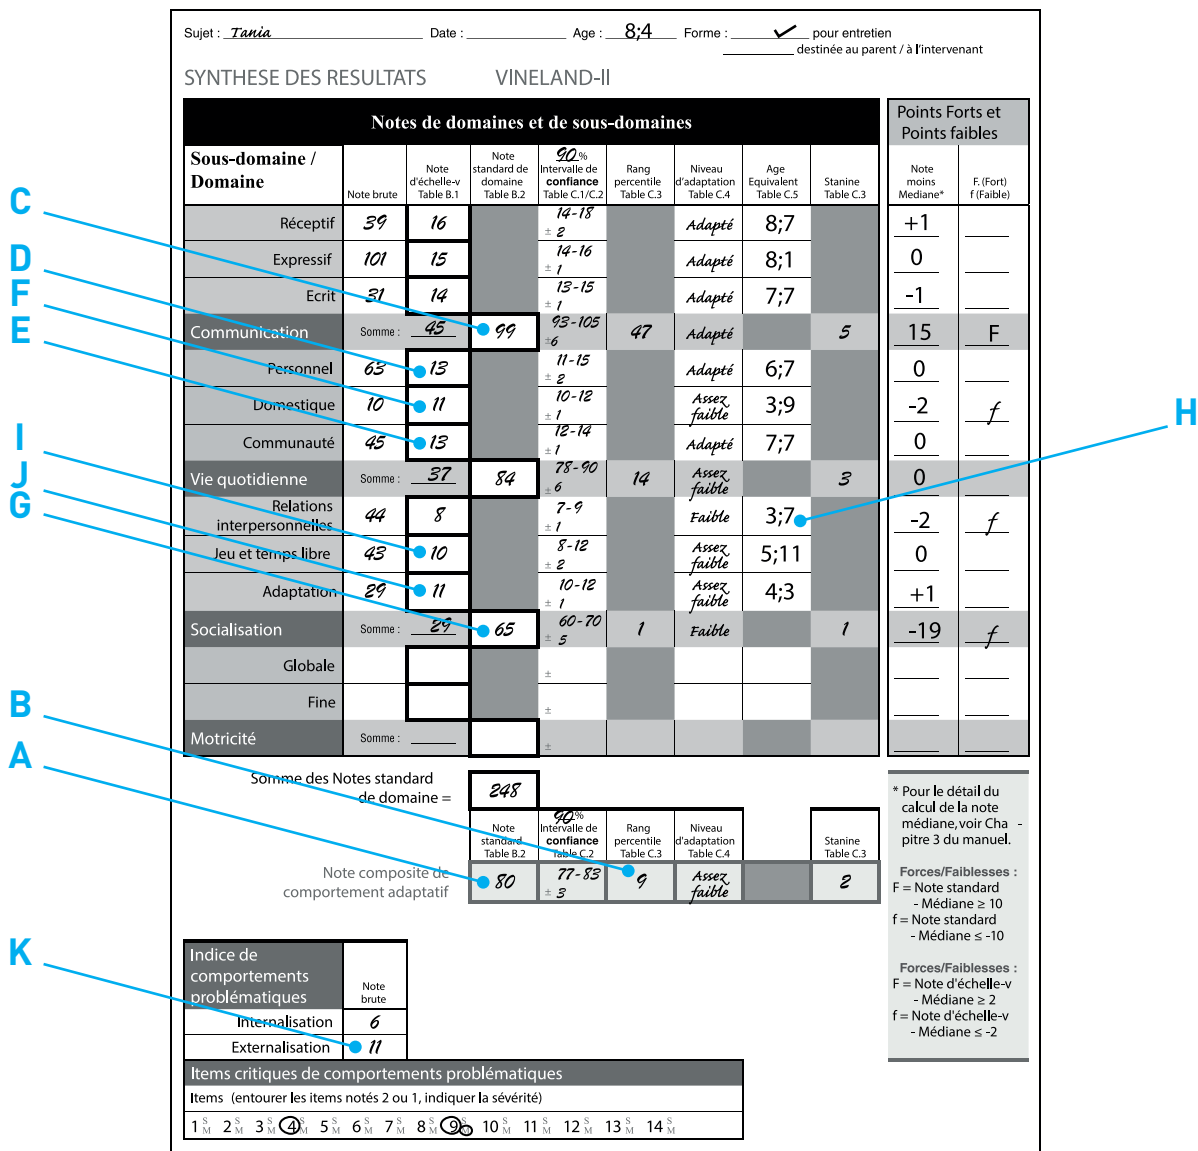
Sujet : Tania Date : Age : 8;4 Forme : ✓ pour entretien
destinée au parent / à l'intervenant

SYNTHESE DES RESULTATS VINELAND-II

| Notes de domaines et de sous-domaines | | | | | | | | |
|---|---|---|---|---|---|---|---|---|
| Sous-domaine / Domaine | Note brute | Note d'échelle-v Table B.1 | Note standard de domaine Table B.2 | 90% Intervalle de confiance Table C.1/C.2 | Rang percentile Table C.3 | Niveau d'adaptation Table C.4 | Age Equivalent Table C.5 | Stanine Table C.3 |
| Réceptif | 39 | 16 | | 14-18 ± 2 | | Adapté | 8;7 | |
| Expressif | 101 | 15 | | 14-16 ± 1 | | Adapté | 8;1 | |
| Ecrit | 31 | 14 | | 13-15 ± 1 | | Adapté | 7;7 | |
| Communication | Somme : 45 | | 99 | 93-105 ±6 | 47 | Adapté | | 5 |
| Personnel | 63 | 13 | | 11-15 ± 2 | | Adapté | 6;7 | |
| Domestique | 10 | 11 | | 10-12 ± 1 | | Assez faible | 3;9 | |
| Communauté | 45 | 13 | | 12-14 ± 1 | | Adapté | 7;7 | |
| Vie quotidienne | Somme : 37 | | 84 | 78-90 ± 6 | 14 | Assez faible | | 3 |
| Relations interpersonnelles | 44 | 8 | | 7-9 ± 1 | | Faible | 3;7 | |
| Jeu et temps libre | 43 | 10 | | 8-12 ± 2 | | Assez faible | 5;11 | |
| Adaptation | 29 | 11 | | 10-12 ± 1 | | Assez faible | 4;3 | |
| Socialisation | Somme : 29 | | 65 | 60-70 ± 5 | 1 | Faible | | 1 |
| Globale | | | | ± | | | | |
| Fine | | | | ± | | | | |
| Motricité | Somme : | | | ± | | | | |

| Points Forts et Points faibles | |
|---|---|
| Note moins Mediane* | F. (Fort) f (Faible) |
| +1 | |
| 0 | |
| -1 | |
| 15 | F |
| 0 | |
| -2 | f |
| 0 | |
| 0 | |
| -2 | f |
| 0 | |
| +1 | |
| -19 | f |

C D F E I J G H B A K

Somme des Notes standard de domaine = 248

| Note standard Table B.2 | 90% Intervalle de confiance Table C.2 | Rang percentile Table C.3 | Niveau d'adaptation Table C.4 | | Stanine Table C.3 |
|---|---|---|---|---|---|
| 80 | 77-83 ± 3 | 9 | Assez faible | | 2 |

Note composite de comportement adaptatif

* Pour le détail du calcul de la note médiane, voir Chapitre 3 du manuel.

Forces/Faiblesses :
F = Note standard - Médiane ≥ 10
f = Note standard - Médiane ≤ -10

Forces/Faiblesses :
F = Note d'échelle-v - Médiane ≥ 2
f = Note d'échelle-v - Médiane ≤ -2

| Indice de comportements problématiques | Note brute |
|---|---|
| Internalisation | 6 |
| Externalisation | 11 |

Items critiques de comportements problématiques
Items (entourer les items notés 2 ou 1, indiquer la sévérité)
1 S M 2 S M 3 S M 4 S M 5 S M 6 S M 7 S M 8 S M 9 S M 10 S M 11 S M 12 S M 13 S M 14 S M